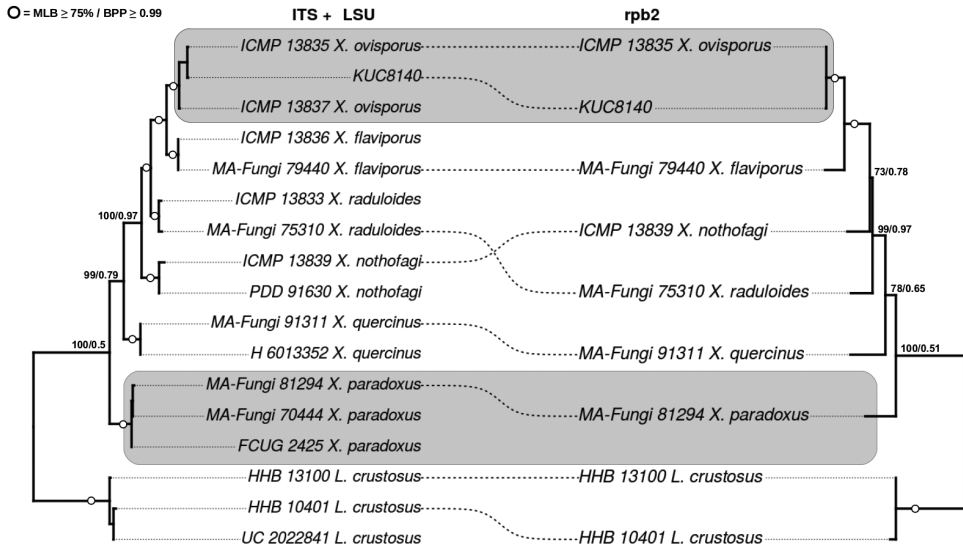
O = MLB ≥ 75% / BPP ≥ 0.99

ITS + LSU

rpb2

ICMP 13835 X. ovisporus
KUC8140
ICMP 13837 X. ovisporus
ICMP 13836 X. flaviporus
MA-Fungi 79440 X. flaviporus
ICMP 13833 X. raduloides
MA-Fungi 75310 X. raduloides
ICMP 13839 X. nothofagi
PDD 91630 X. nothofagi
MA-Fungi 91311 X. quercinus
H 6013352 X. quercinus
MA-Fungi 81294 X. paradoxus
MA-Fungi 70444 X. paradoxus
FCUG 2425 X. paradoxus
HHB 13100 L. crustosus
HHB 10401 L. crustosus
UC 2022841 L. crustosus

100/0.97
99/0.79
100/0.5

ICMP 13835 X. ovisporus
KUC8140
MA-Fungi 79440 X. flaviporus
ICMP 13839 X. nothofagi
MA-Fungi 75310 X. raduloides
MA-Fungi 91311 X. quercinus
MA-Fungi 81294 X. paradoxus
HHB 13100 L. crustosus
HHB 10401 L. crustosus

73/0.78
99/0.97
78/0.65
100/0.51